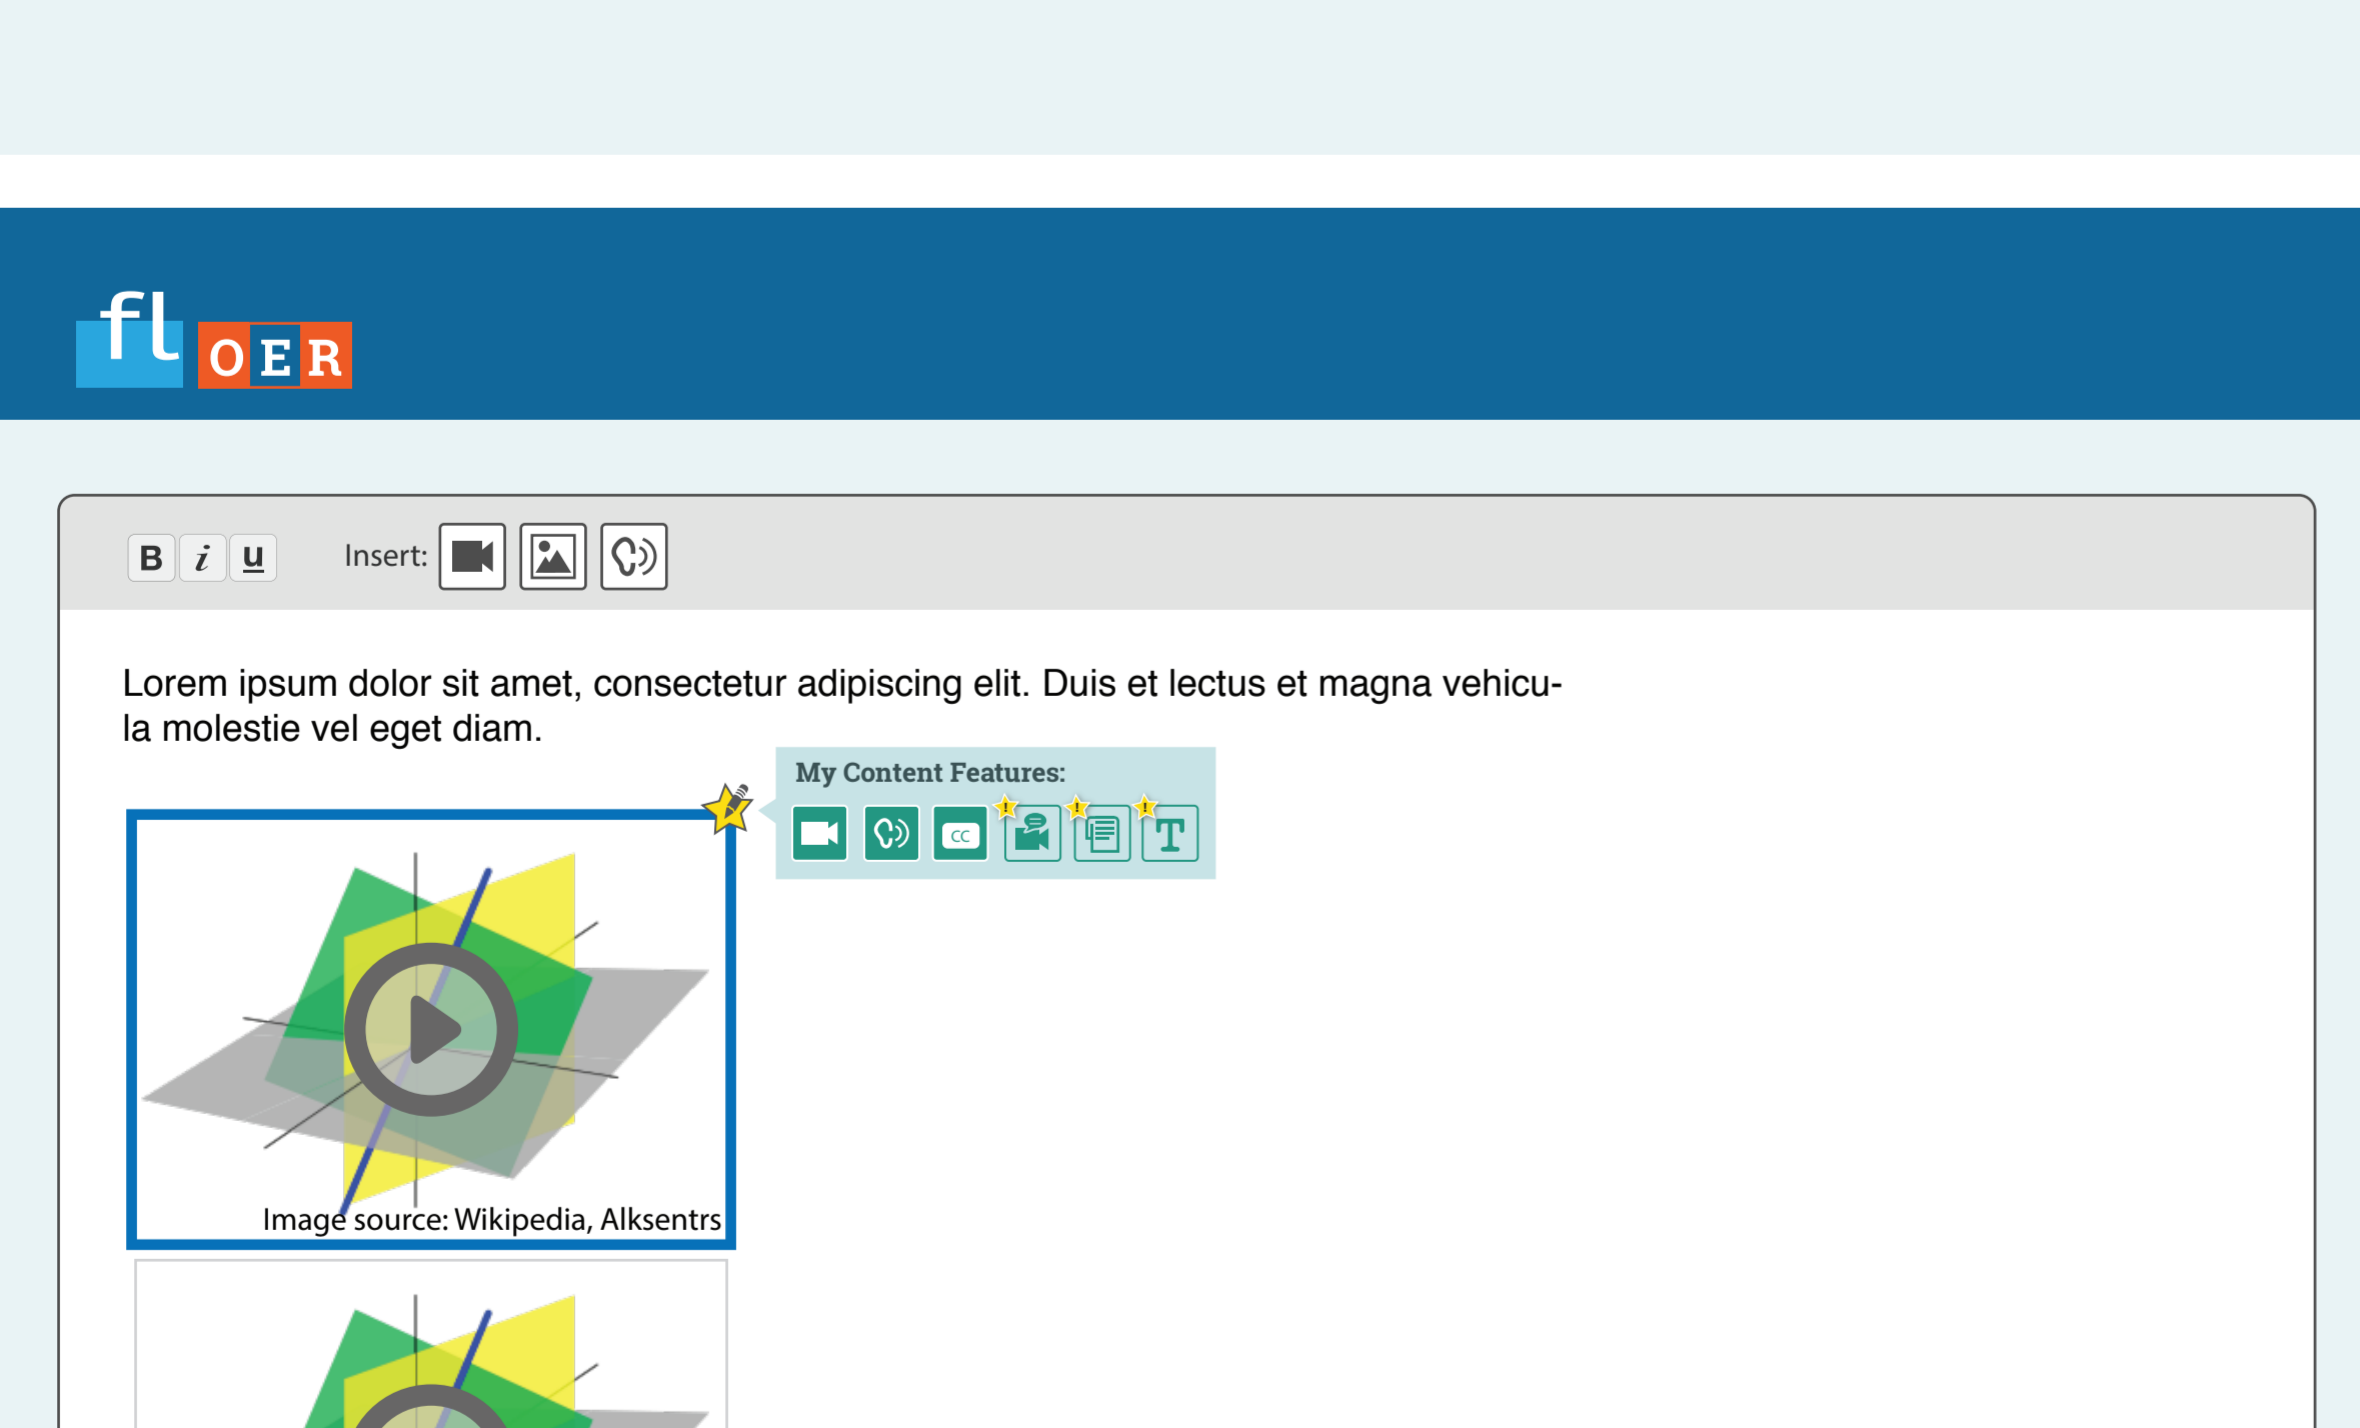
fl OER

B i U Insert:

Lorem ipsum dolor sit amet, consectetur adipiscing elit. Duis et lectus et magna vehicula molestie vel eget diam.

My Content Features:

CC

T

Image source: Wikipedia, Alksentrs